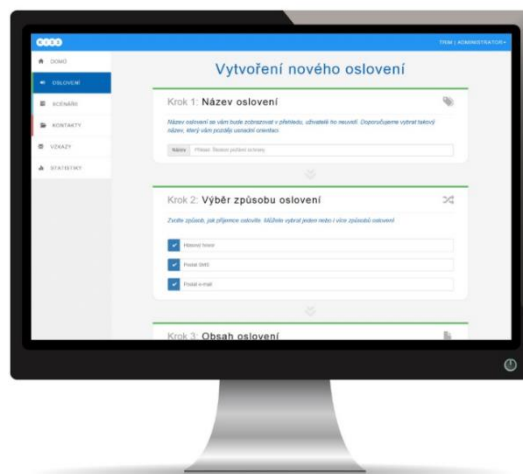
TEAM | ADMINISTRATOR

DOMŮ
OSLOVENÍ
SCÉNÁŘE
KONTAKTY
VZKAZY
STATISTIKY

Vytvoření nového oslovení

Krok 1: Název oslovení

Název oslovení se vám bude zobrazovat v přehledu, uživatelé ho neuvidí. Doporučujeme vybrat takový název, který vám později usnadní orientaci.

Název | Příklad: Řešení poštovní schránky

Krok 2: Výběr způsobu oslovení

Zvolte způsob, jak příjemce oslovíte. Můžete vybrat jeden nebo i více způsobů oslovení.

Hlasový hovor
Poslat SMS
Poslat e-mail

Krok 3: Obsah oslovení